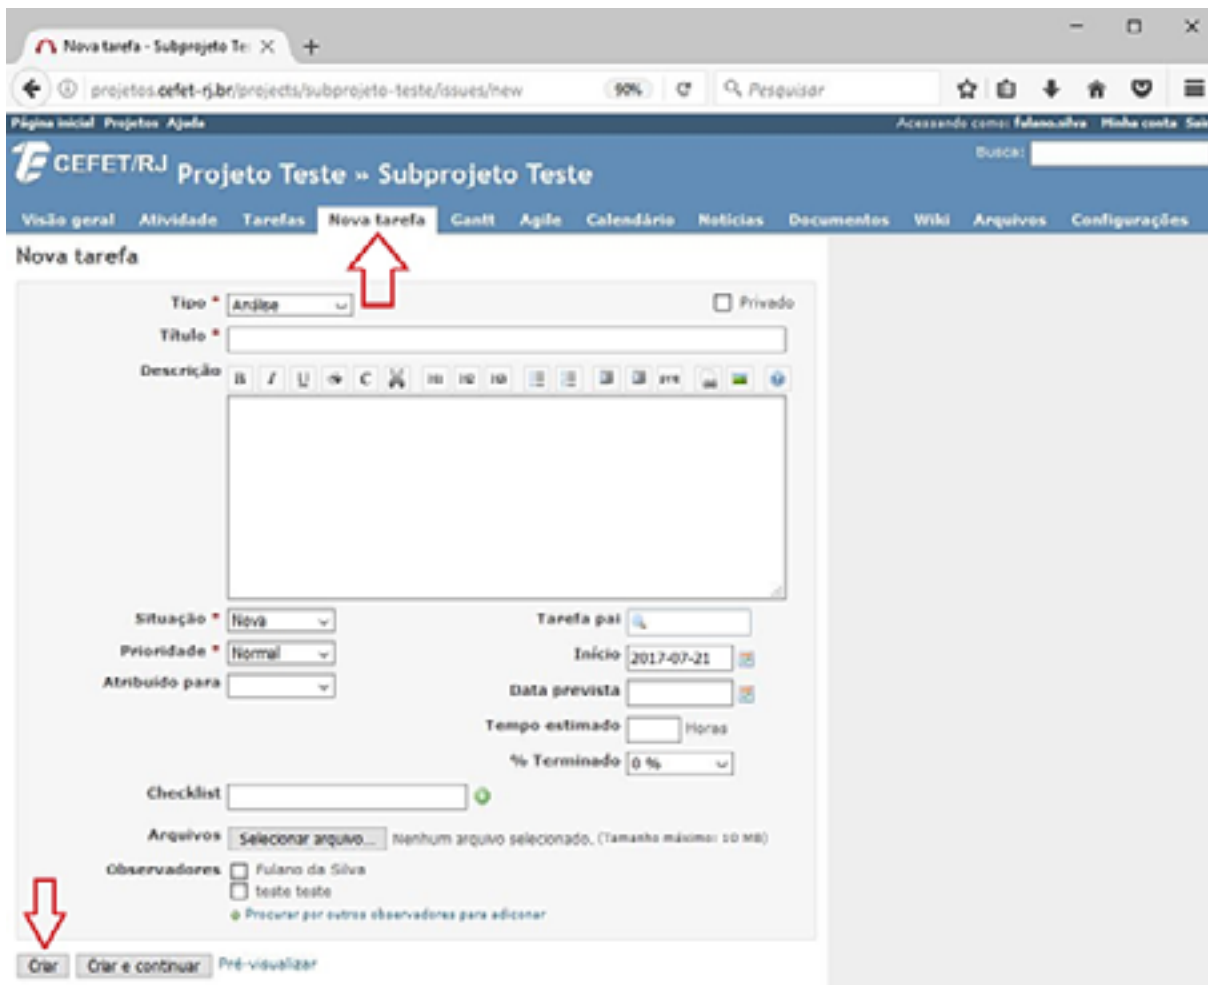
Nova tarefa - Subprojeto Te ×
+
projetos.cefet-rj.br/projects/subprojeto-teste/issues/new
90%
Pesquisar

Página inicial Projetos Ajuda
Acessando como: fulano.silva Minha conta Sair
Busca:
CEFET/RJ Projeto Teste » Subprojeto Teste
Visão geral Atividade Tarefas Nova tarefa Gantt Agile Calendário Notícias Documentos Wiki Arquivos Configurações

Nova tarefa

Tipo * Análise
Privado
Título *
Descrição
B I U C pre

Situação * Nova
Tarefa pai
Prioridade * Normal
Início 2017-07-21
Atribuído para
Data prevista
Tempo estimado Horas
% Terminado 0 %
Checklist
Arquivos Selecionar arquivo... Nenhum arquivo selecionado. (Tamanho máximo: 10 MB)
Observadores Fulano da Silva
teste teste
Procurar por outros observadores para adicionar

Criar Criar e continuar Pré-visualizar